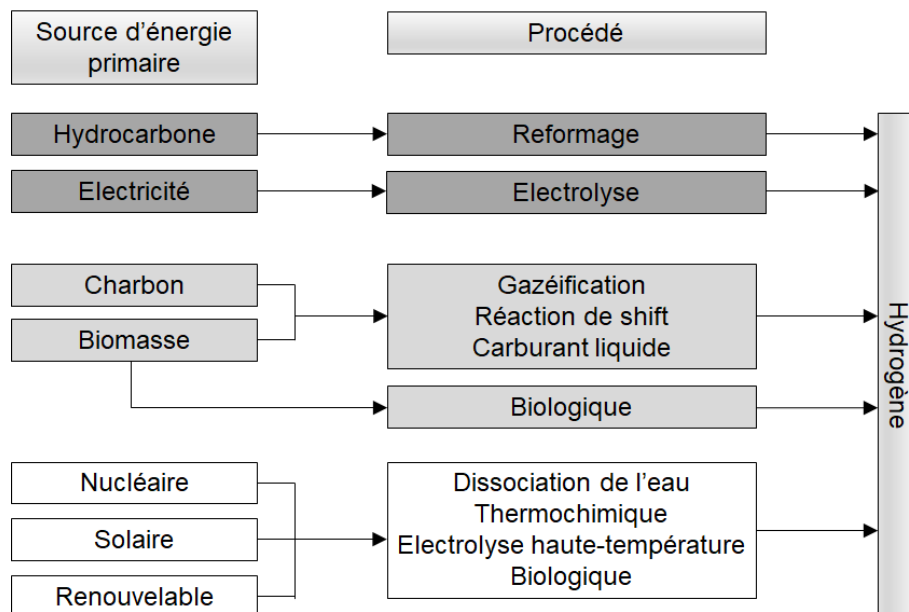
Source d’énergie primaire

Procédé

Hydrocarbone

Reformage

Electricité

Electrolyse

Charbon

Biomasse

Gazéification
Réaction de shift
Carburant liquide

Biologique

Nucléaire

Solaire

Renouvelable

Dissociation de l’eau
Thermochimique
Electrolyse haute-température
Biologique

Hydrogène